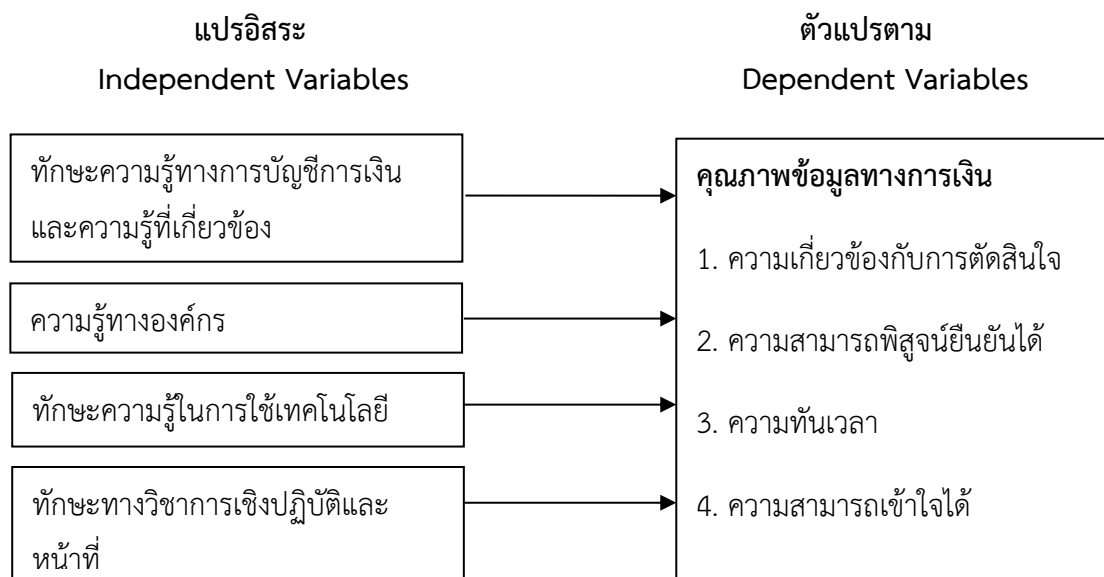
แปรอิสระ
Independent Variables

ตัวแปรตาม
Dependent Variables

ทักษะความรู้ทางการบัญชีการเงินและความรู้ที่เกี่ยวข้อง

ความรู้ทางองค์กร

ทักษะความรู้ในการใช้เทคโนโลยี

ทักษะทางวิชาการเชิงปฏิบัติและหน้าที่

คุณภาพข้อมูลทางการเงิน

1. ความเกี่ยวข้องกับการตัดสินใจ

2. ความสามารถพิสูจน์ยืนยันได้

3. ความทันเวลา

4. ความสามารถเข้าใจได้